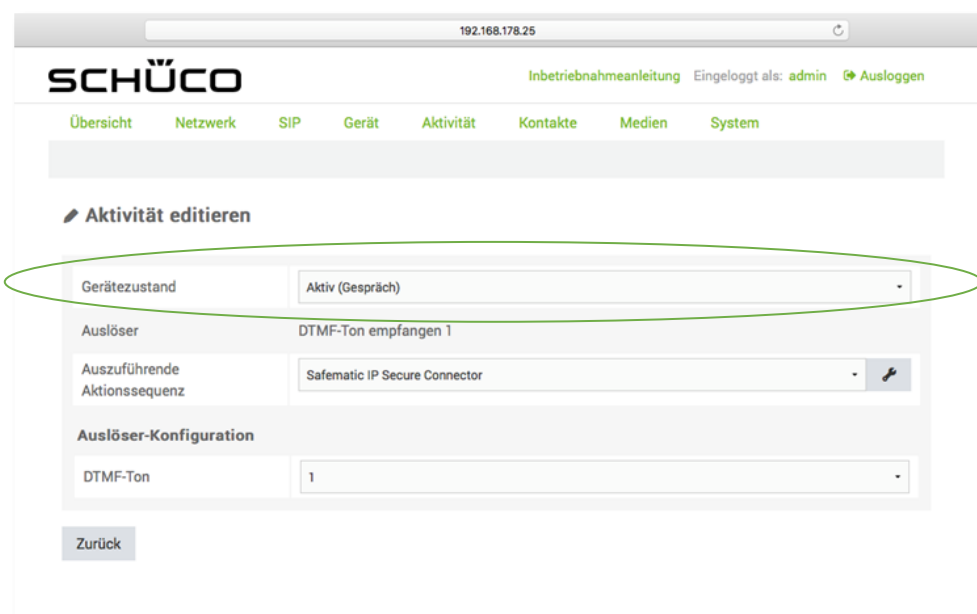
192.168.178.25

SCHÜCO

Inbetriebnahmeanleitung Eingeloggt als: admin Ausloggen

Übersicht Netzwerk SIP Gerät Aktivität Kontakte Medien System

Aktivität editieren

| Gerätezustand | Aktiv (Gespräch) |
|---|---|
| Auslöser | DTMF-Ton empfangen 1 |
| Auszuführende Aktionssequenz | Safematic IP Secure Connector |

Auslöser-Konfiguration

| DTMF-Ton | 1 |
|---|---|

Zurück